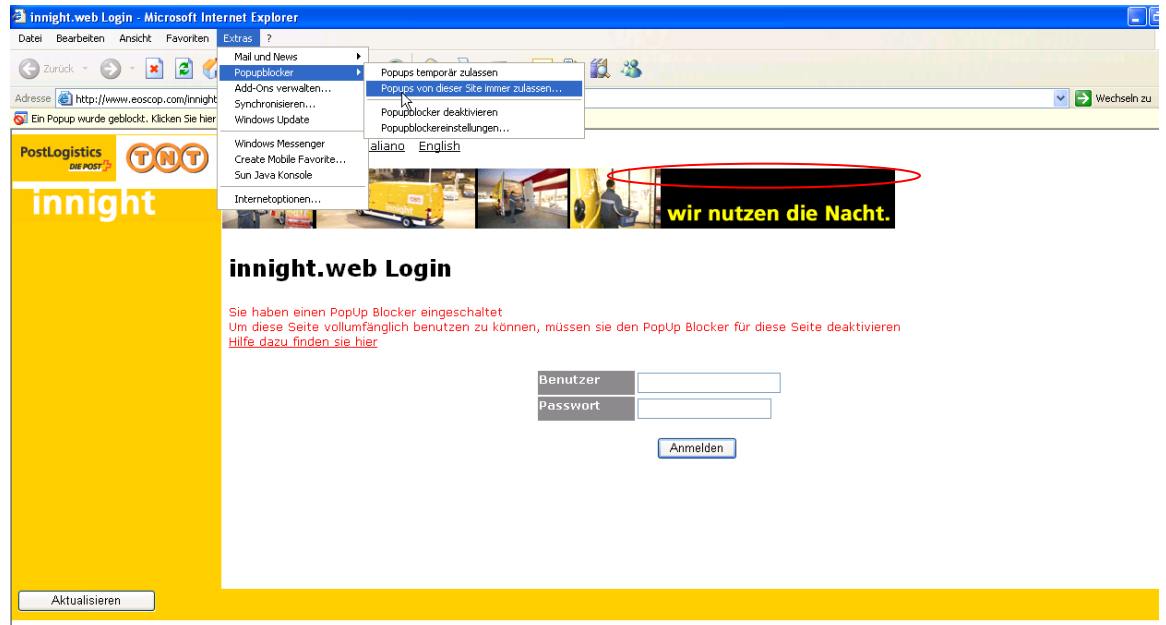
innight.web Login - Microsoft Internet Explorer

Datei Bearbeiten Ansicht Favoriten Extras ?

Zurück

Adresse http://www.eoscop.com/innight

Wechseln zu

Ein Popup wurde geblockt. Klicken Sie hier

Mail und News
Popupblocker
Add-Ons verwalten...
Synchronisieren...
Windows Update
Windows Messenger
Create Mobile Favorite...
Sun Java Konsole
Internetoptionen...

Popups temporär zulassen
Popups von dieser Site immer zulassen...
Popupblocker deaktivieren
Popupblockereinstellungen...

PostLogistics DIE POST

TNT

innight

aliano English

wir nutzen die Nacht.

innight.web Login

Sie haben einen PopUp Blocker eingeschaltet
Um diese Seite vollumfänglich benutzen zu können, müssen sie den PopUp Blocker für diese Seite deaktivieren
Hilfe dazu finden sie hier

Benutzer
Passwort

Anmelden

Aktualisieren